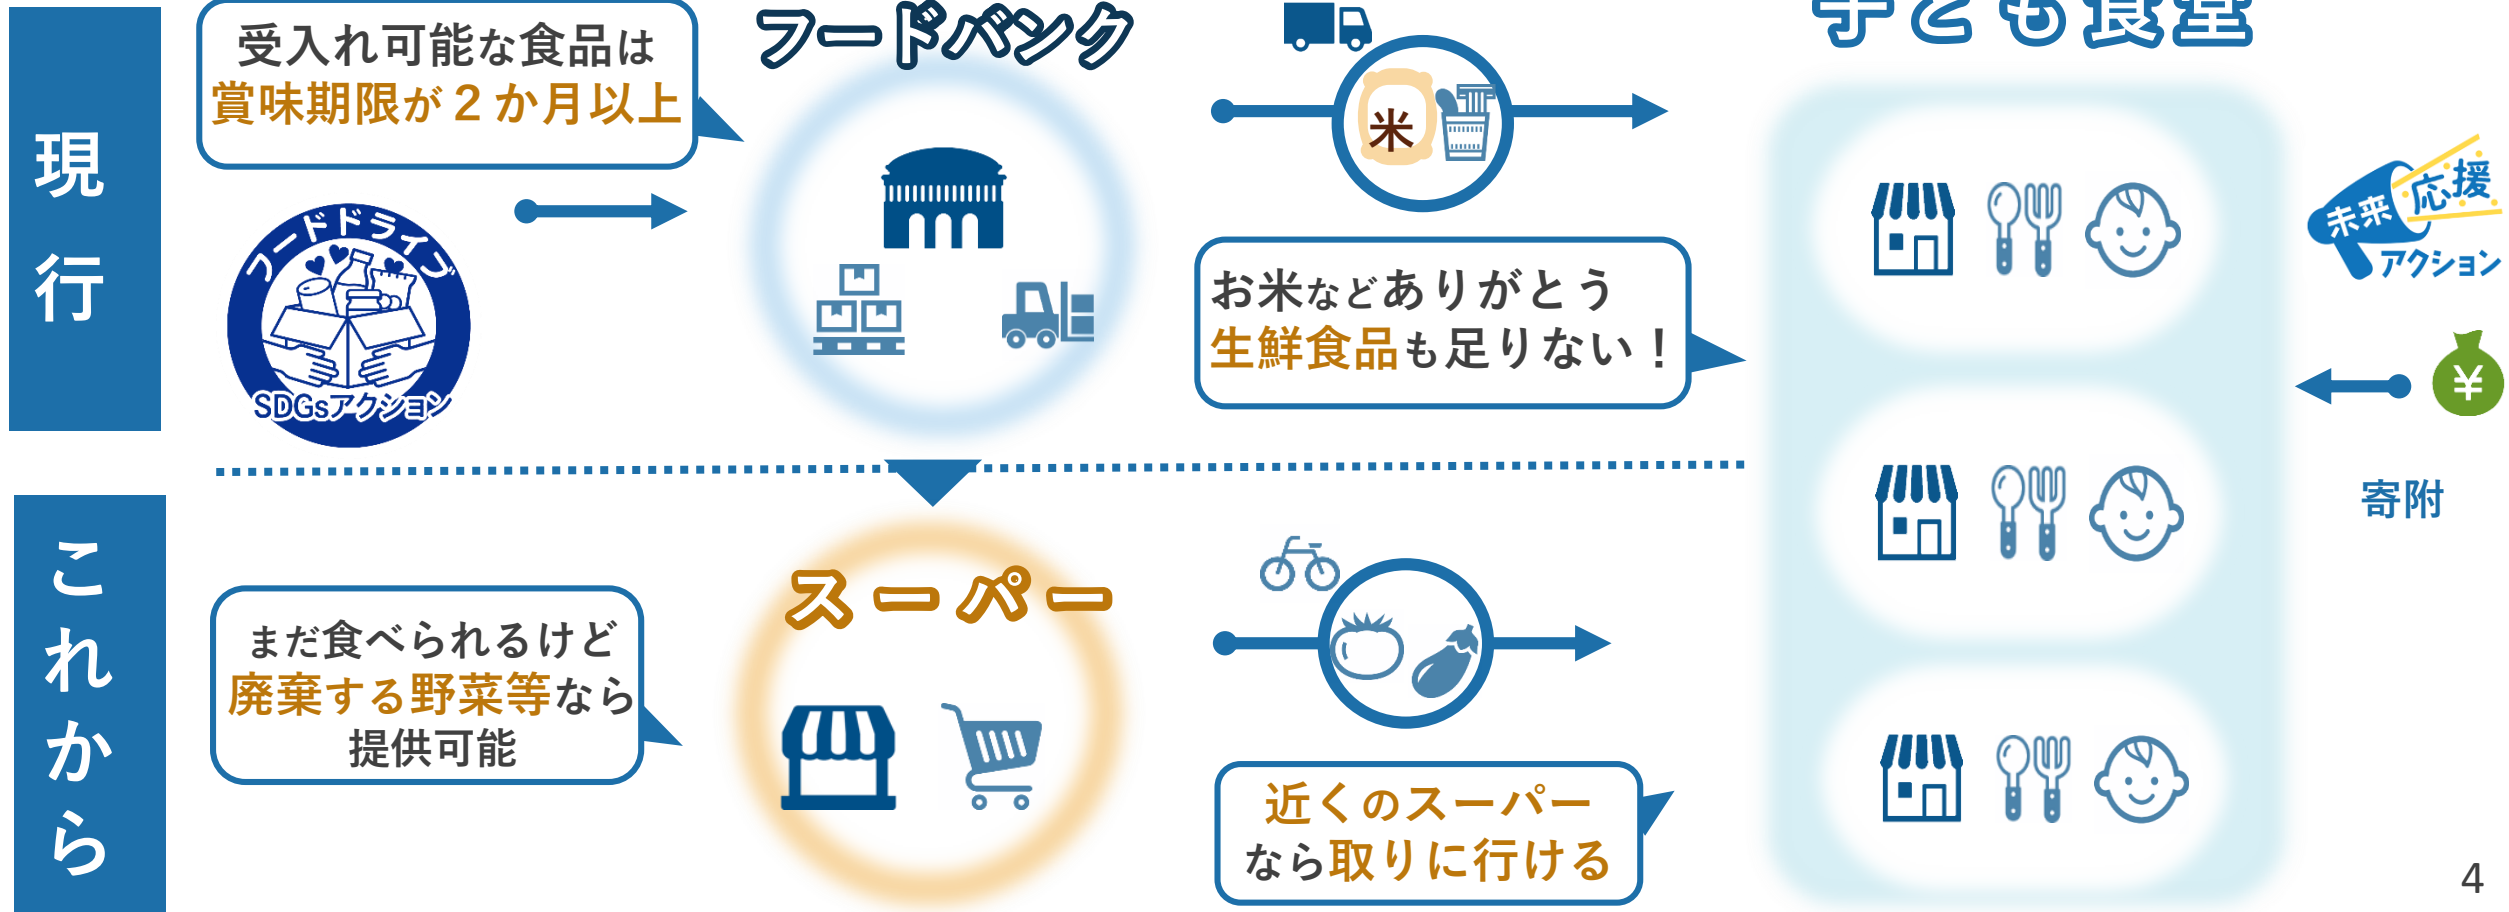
現行

受入れ可能な食品は
賞味期限が２か月以上

フードドライブ
SDGsアクション

フードバンク

米

お米などありがとう
生鮮食品も足りない！

子ども食堂

未来応援アクション

¥

寄附

これから

まだ食べられるけど
廃棄する野菜等なら
提供可能

スーパー

近くのスーパー
なら取りに行ける

4